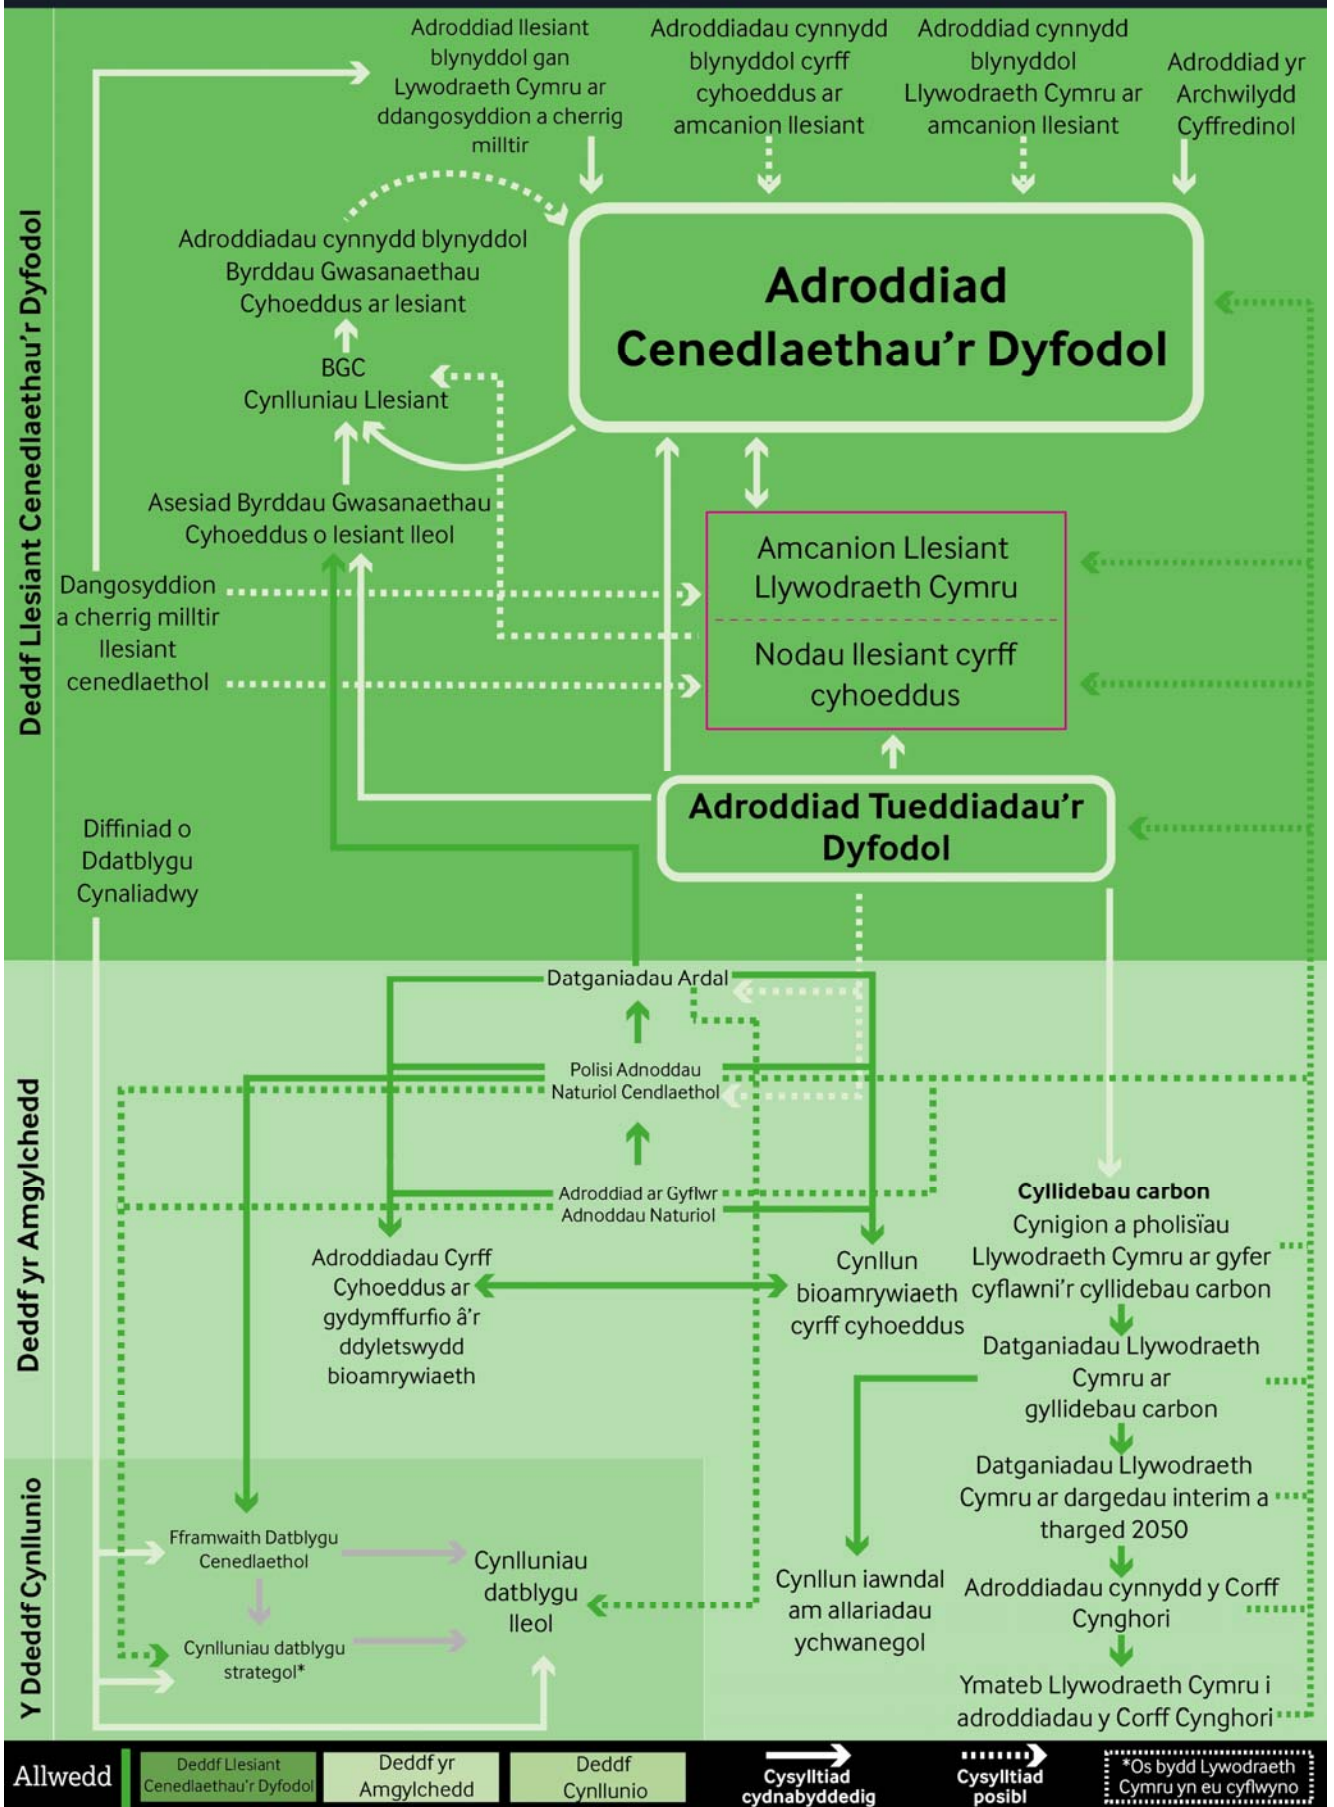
Deddf Llesiant Cenedlaethau'r Dyfodol

Adroddiad llesiant blynyddol gan Lywodraeth Cymru ar ddangosyddion a cherrig milltir

Adroddiadau cynnydd blynyddol cyrff cyhoeddus ar amcanion llesiant

Adroddiad cynnydd blynyddol Llywodraeth Cymru ar amcanion llesiant

Adroddiad yr Archwilydd Cyffredinol

Adroddiadau cynnydd blynyddol Byrddau Gwasanaethau Cyhoeddus ar lesiant

Adroddiad Cenedlaethau'r Dyfodol

BGC Cynlluniau Llesiant

Asesiad Byrddau Gwasanaethau Cyhoeddus o lesiant lleol

Dangosyddion a cherrig milltir llesiant cenedlaethol

Amcanion Llesiant Llywodraeth Cymru

Nodau llesiant cyrff cyhoeddus

Adroddiad Tueddiadau'r Dyfodol

Diffiniad o Ddatblygu Cynaliadwy

Deddf yr Amgylchedd

Datganiadau Ardal

Polisi Adnoddau Naturiol Cendlaethol

Adroddiad ar Gyflwr Adnoddau Naturiol

Cyllidebau carbon

Cynigion a pholisïau Llywodraeth Cymru ar gyfer cyflawni'r cyllidebau carbon

Adroddiadau Cyrff Cyhoeddus ar gydymffurfio â'r ddyletswydd bioamrywiaeth

Cynllun bioamrywiaeth cyrff cyhoeddus

Datganiadau Llywodraeth Cymru ar gyllidebau carbon

Datganiadau Llywodraeth Cymru ar dargedau interim a tharged 2050

Y Dddeddf Cynllunio

Fframwaith Datblygu Cenedlaethol

Cynlluniau datblygu lleol

Cynlluniau datblygu strategol*

Cynllun iawndal am allariadau ychwanegol

Adroddiadau cynnydd y Corff Cynghori

Ymateb Llywodraeth Cymru i adroddiadau y Corff Cynghori

Allwedd | Deddf Llesiant Cenedlaethau'r Dyfodol | Deddf yr Amgylchedd | Deddf Cynllunio | Cysylltiad cydnabyddedig | Cysylltiad posibl | *Os bydd Lywodraeth Cymru yn eu cyflwyno